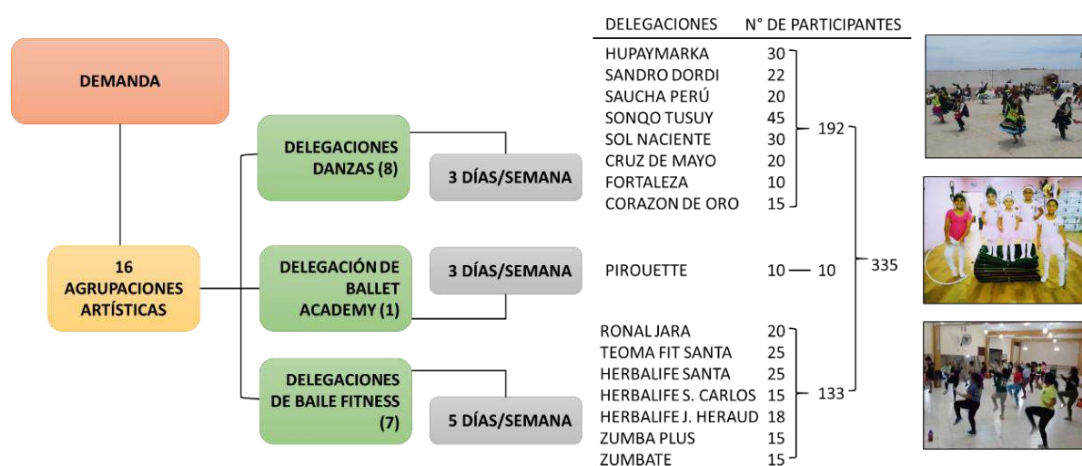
DEMANDA

16 AGRUPACIONES ARTÍSTICAS

DELEGACIONES DANZAS (8)

3 DÍAS/SEMANA

DELEGACIÓN DE BALLET ACADEMY (1)

3 DÍAS/SEMANA

DELEGACIONES DE BAILE FITNESS (7)

5 DÍAS/SEMANA

| DELEGACIONES | N° DE PARTICIPANTES |
|---|---|
| HUPAYMARKA | 30 |
| SANDRO DORDI | 22 |
| SAUCHA PERÚ | 20 |
| SONQO TUSUY | 45 |
| SOL NACIENTE | 30 |
| CRUZ DE MAYO | 20 |
| FORTALEZA | 10 |
| CORAZON DE ORO | 15 |
| PIROUETTE | 10 |
| RONAL JARA | 20 |
| TEOMA FIT SANTA | 25 |
| HERBALIFE SANTA | 25 |
| HERBALIFE S. CARLOS | 15 |
| HERBALIFE J. HERAUD | 18 |
| ZUMBA PLUS | 15 |
| ZUMBATE | 15 |

192

10

133

335